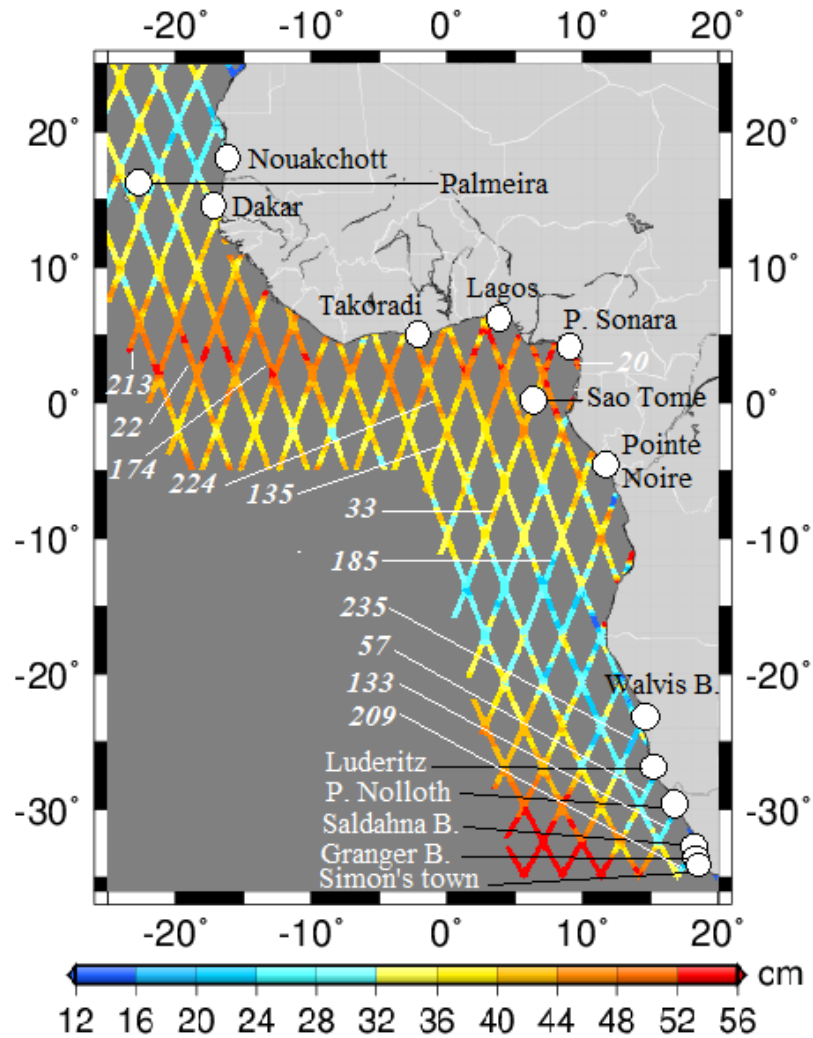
-20° -10° 0° 10° 20°

20° 10° 0° -10° -20° -30°

20° 10° 0° -10° -20° -30°

Nouakchott
Palmeira
Dakar
Takoradi
Lagos
P. Sonara
20
Sao Tome
Pointe Noire
213
22
174
224
135
33
185
235
57
133
209
Walvis B.
Luderitz
P. Nolloth
Saldahna B.
Granger B.
Simon's town

-20° -10° 0° 10° 20°

cm
12 16 20 24 28 32 36 40 44 48 52 56